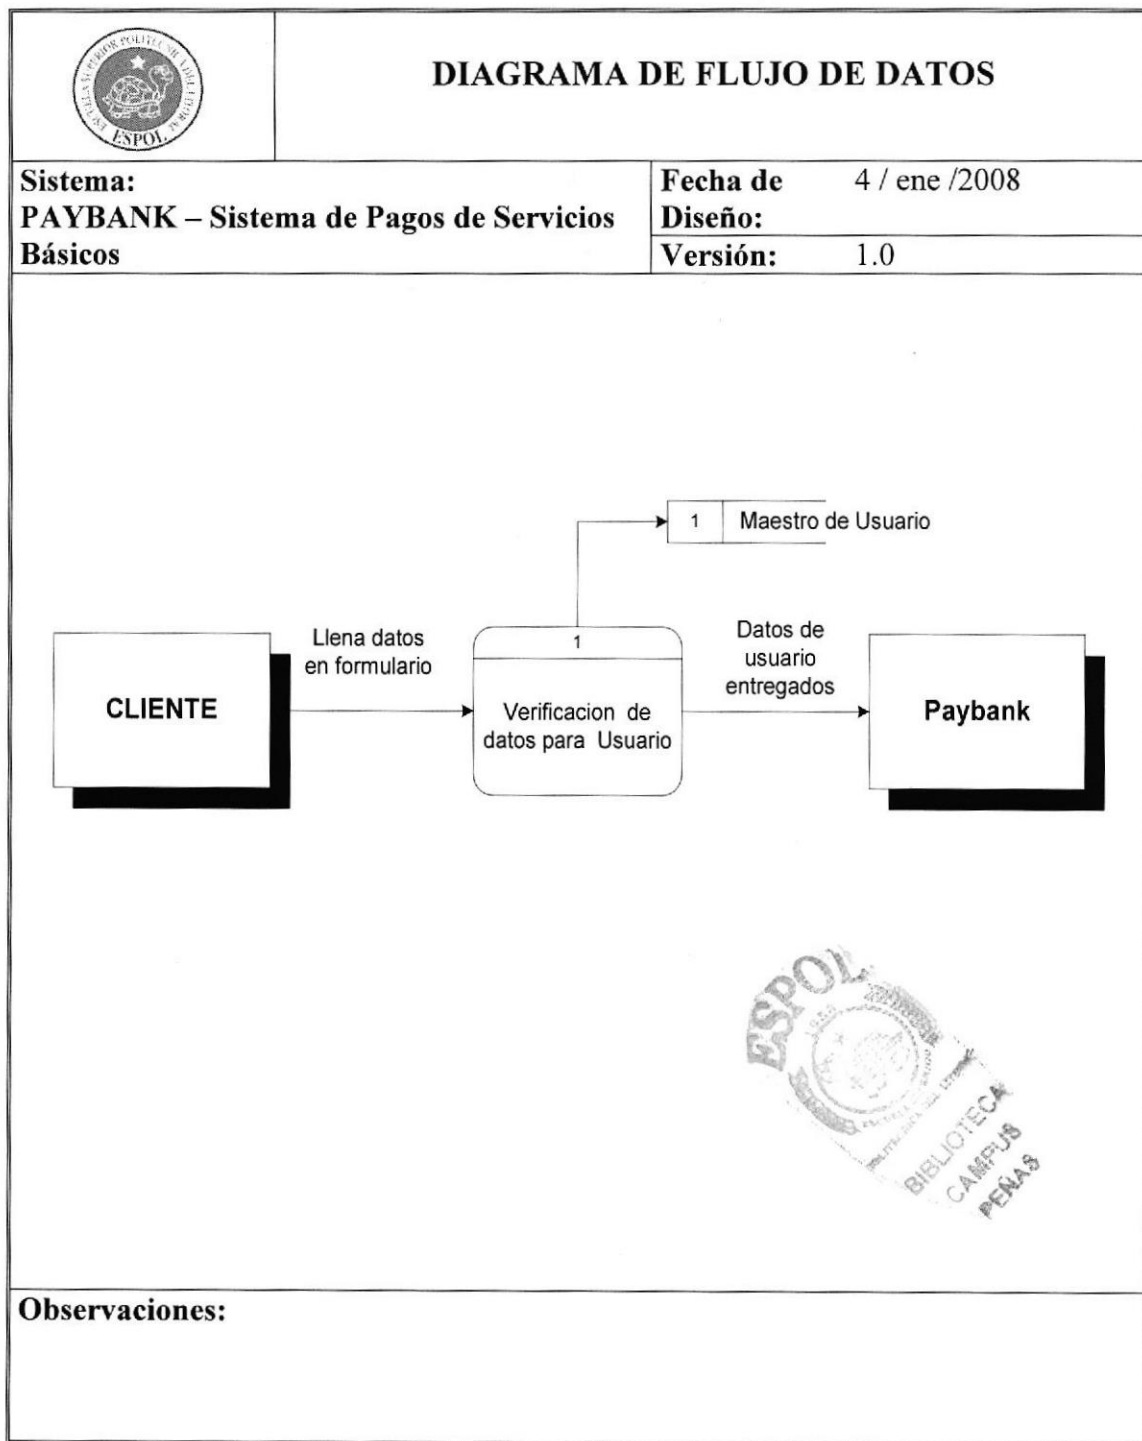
ESPOL

DIAGRAMA DE FLUJO DE DATOS

Sistema:
PAYBANK – Sistema de Pagos de Servicios Básicos

Fecha de Diseño: 4 / ene /2008

Versión: 1.0

1 Maestro de Usuario

Llena datos en formulario

1

CLIENTE

Verificacion de datos para Usuario

Datos de usuario entregados

Paybank

ESPOL
BIBLIOTECA CAMPUS PEÑAS

Observaciones: